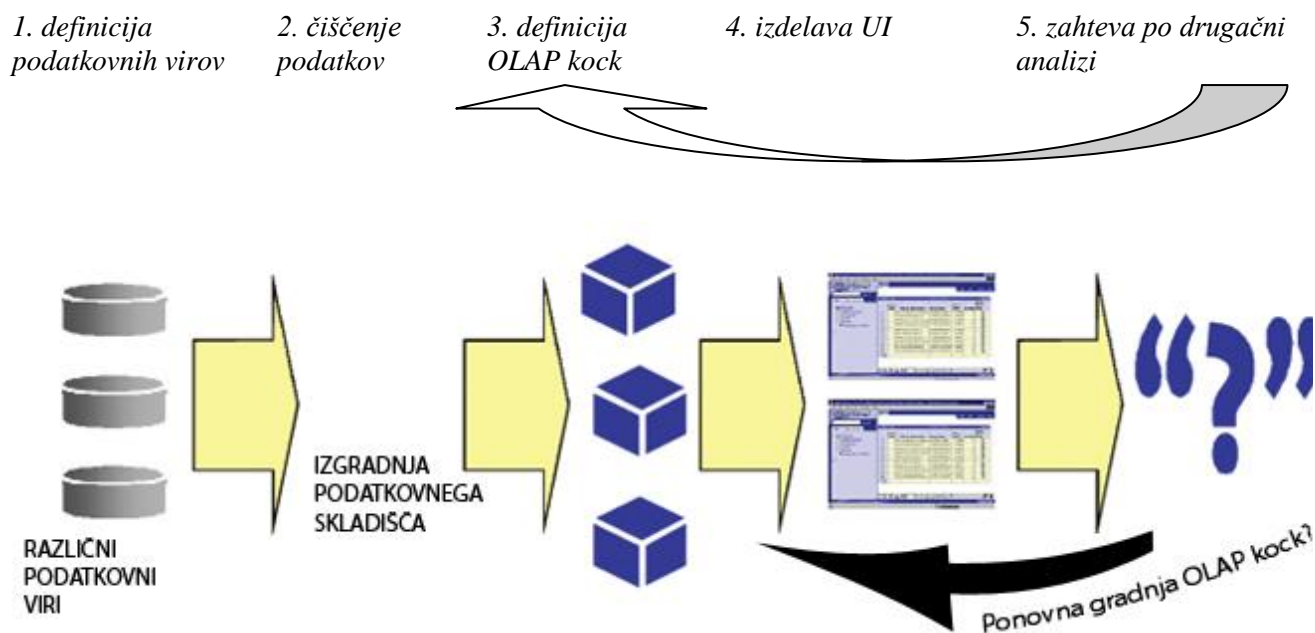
1. definicija podatkovnih virov

2. čiščenje podatkov

3. definicija OLAP kock

4. izdelava UI

5. zahteva po drugačni analizi

RAZLIČNI PODATKOVNI VIRI

IZGRADNJA PODATKOVNEGA SKLADIŠČA

"?"

Ponovna gradnja OLAP kock?